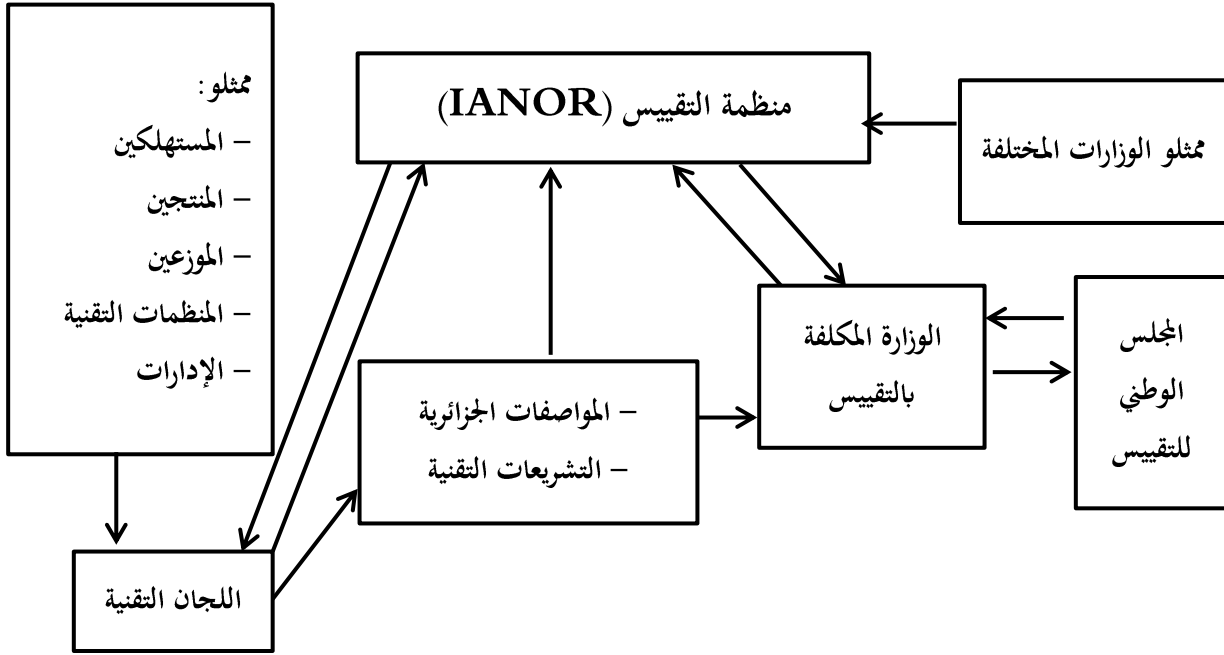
ممثلو:
– المستهلكين
– المنتجين
– الموزعين
– المنظمات التقنية
– الإدارات

منظمة التقييس (IANOR)

ممثلو الوزارات المختلفة

الوزارة المكلفة بالتقييس

المجلس الوطني للتقييس

– المواصفات الجزائرية
– التشريعات التقنية

اللجان التقنية